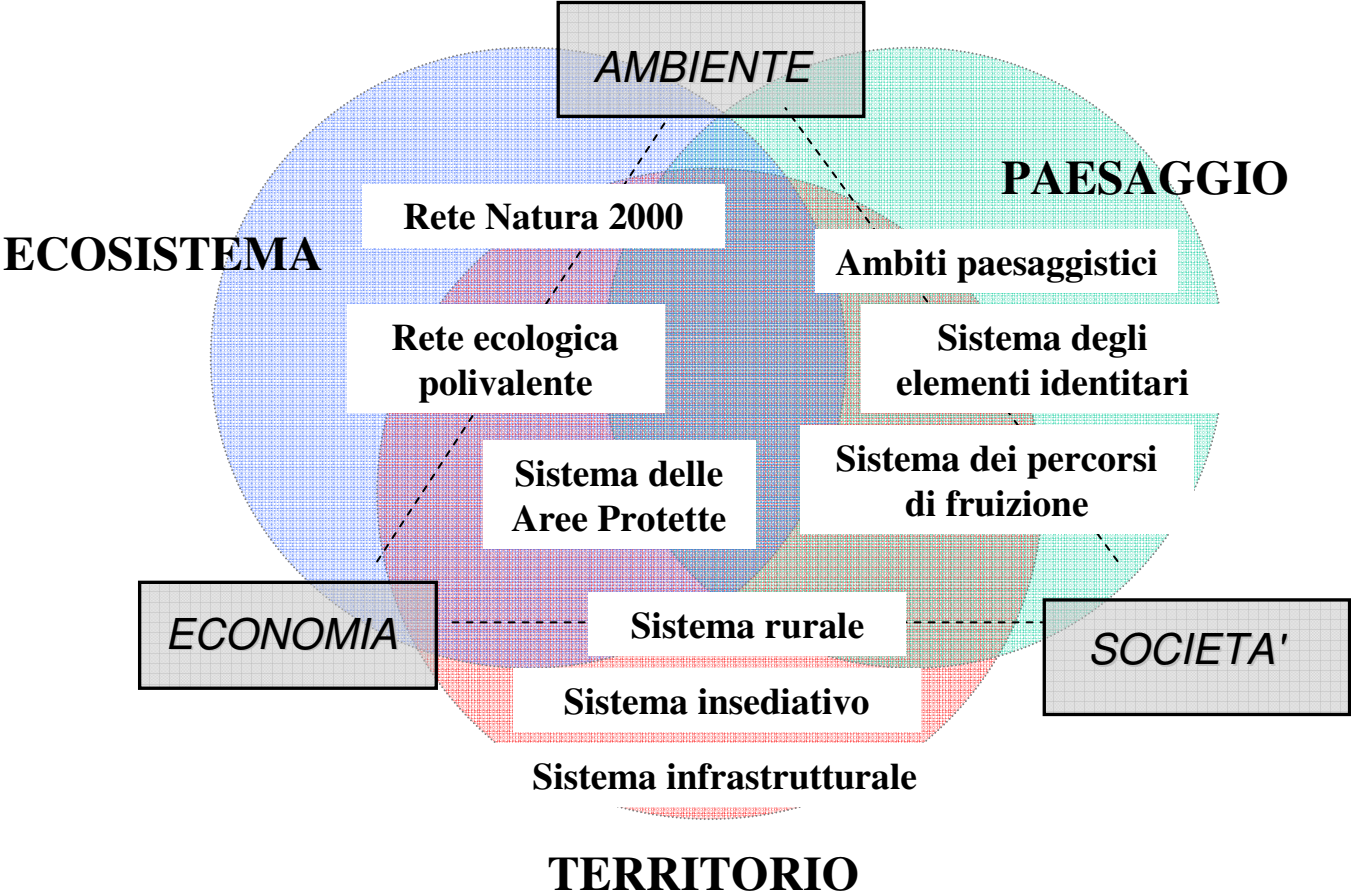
AMBIENTE

PAESAGGIO

ECOSISTEMA

Rete Natura 2000

Ambiti paesaggistici

Rete ecologica polivalente

Sistema degli elementi identitari

Sistema delle Aree Protette

Sistema dei percorsi di fruizione

ECONOMIA

Sistema rurale

SOCIETA'

Sistema insediativo

Sistema infrastrutturale

TERRITORIO